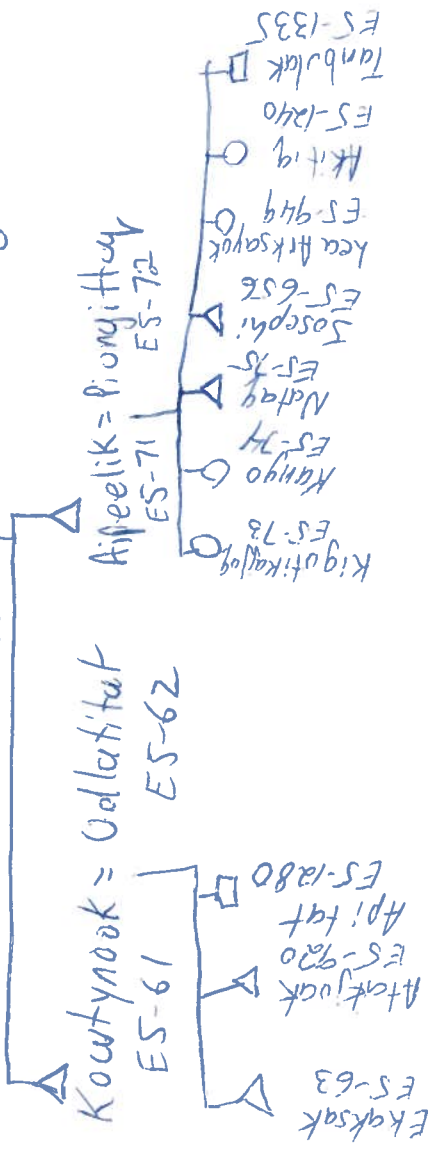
Kowtynook = Odlatitut
ES-61
ES-62

Aipeelik = Piongittuq
ES-71
ES-72

Kigutikaqjuk
ES-73

Kunnuq
ES-74

Nattaq
ES-75

Josephi
ES-656

Lea Arksayok
ES-949

Akitiq
ES-1240

Tanbulak
ES-1335

Ekaksak
ES-63

Atakjuak
ES-920

Apitaq
ES-1280